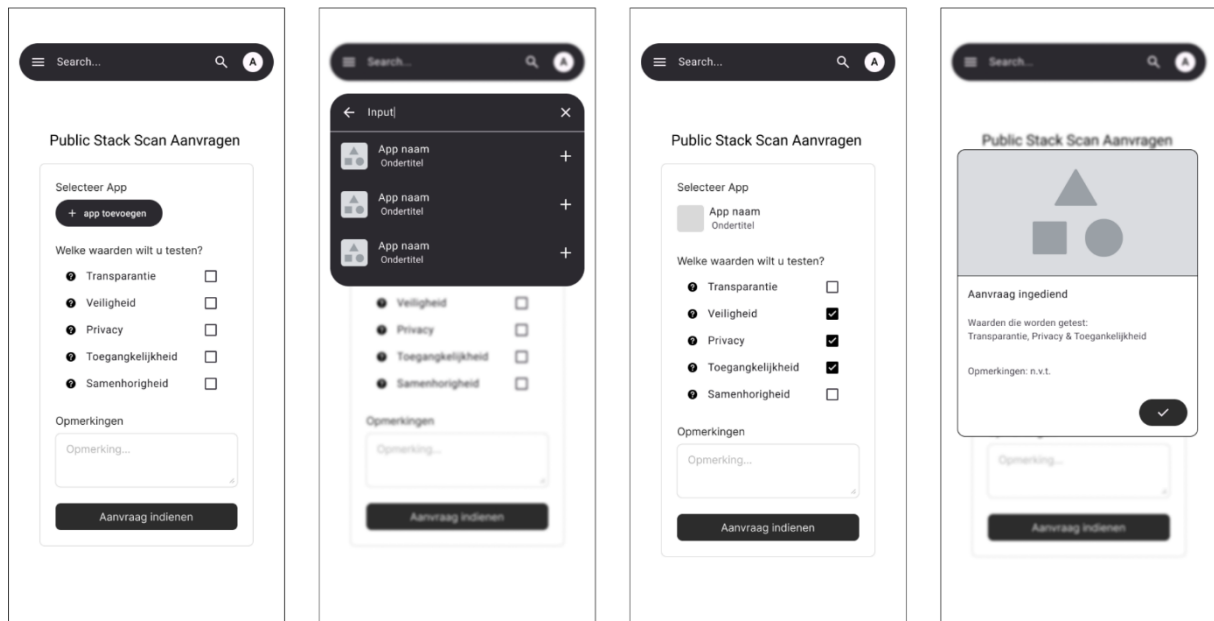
Search...

A

Public Stack Scan Aanvragen

Selecteer App

+ app toevoegen

Welke waarden wilt u testen?

Transparantie

Veiligheid

Privacy

Toegangkelijkheid

Samenhorigheid

Opmerkingen

Opmerking...

Aanvraag indienen

Search...

A

Input

App naam
Ondertitel

App naam
Ondertitel

App naam
Ondertitel

Veiligheid

Privacy

Toegangkelijkheid

Samenhorigheid

Opmerkingen

Opmerking...

Aanvraag indienen

Search...

A

Public Stack Scan Aanvragen

Selecteer App

App naam
Ondertitel

Welke waarden wilt u testen?

Transparantie

Veiligheid

Privacy

Toegangkelijkheid

Samenhorigheid

Opmerkingen

Opmerking...

Aanvraag indienen

Search...

A

Public Stack Scan Aanvragen

Aanvraag ingediend

Waarden die worden getest:
Transparantie, Privacy & Toegankelijkheid

Opmerkingen: n.v.t.

Opmerking...

Aanvraag indienen